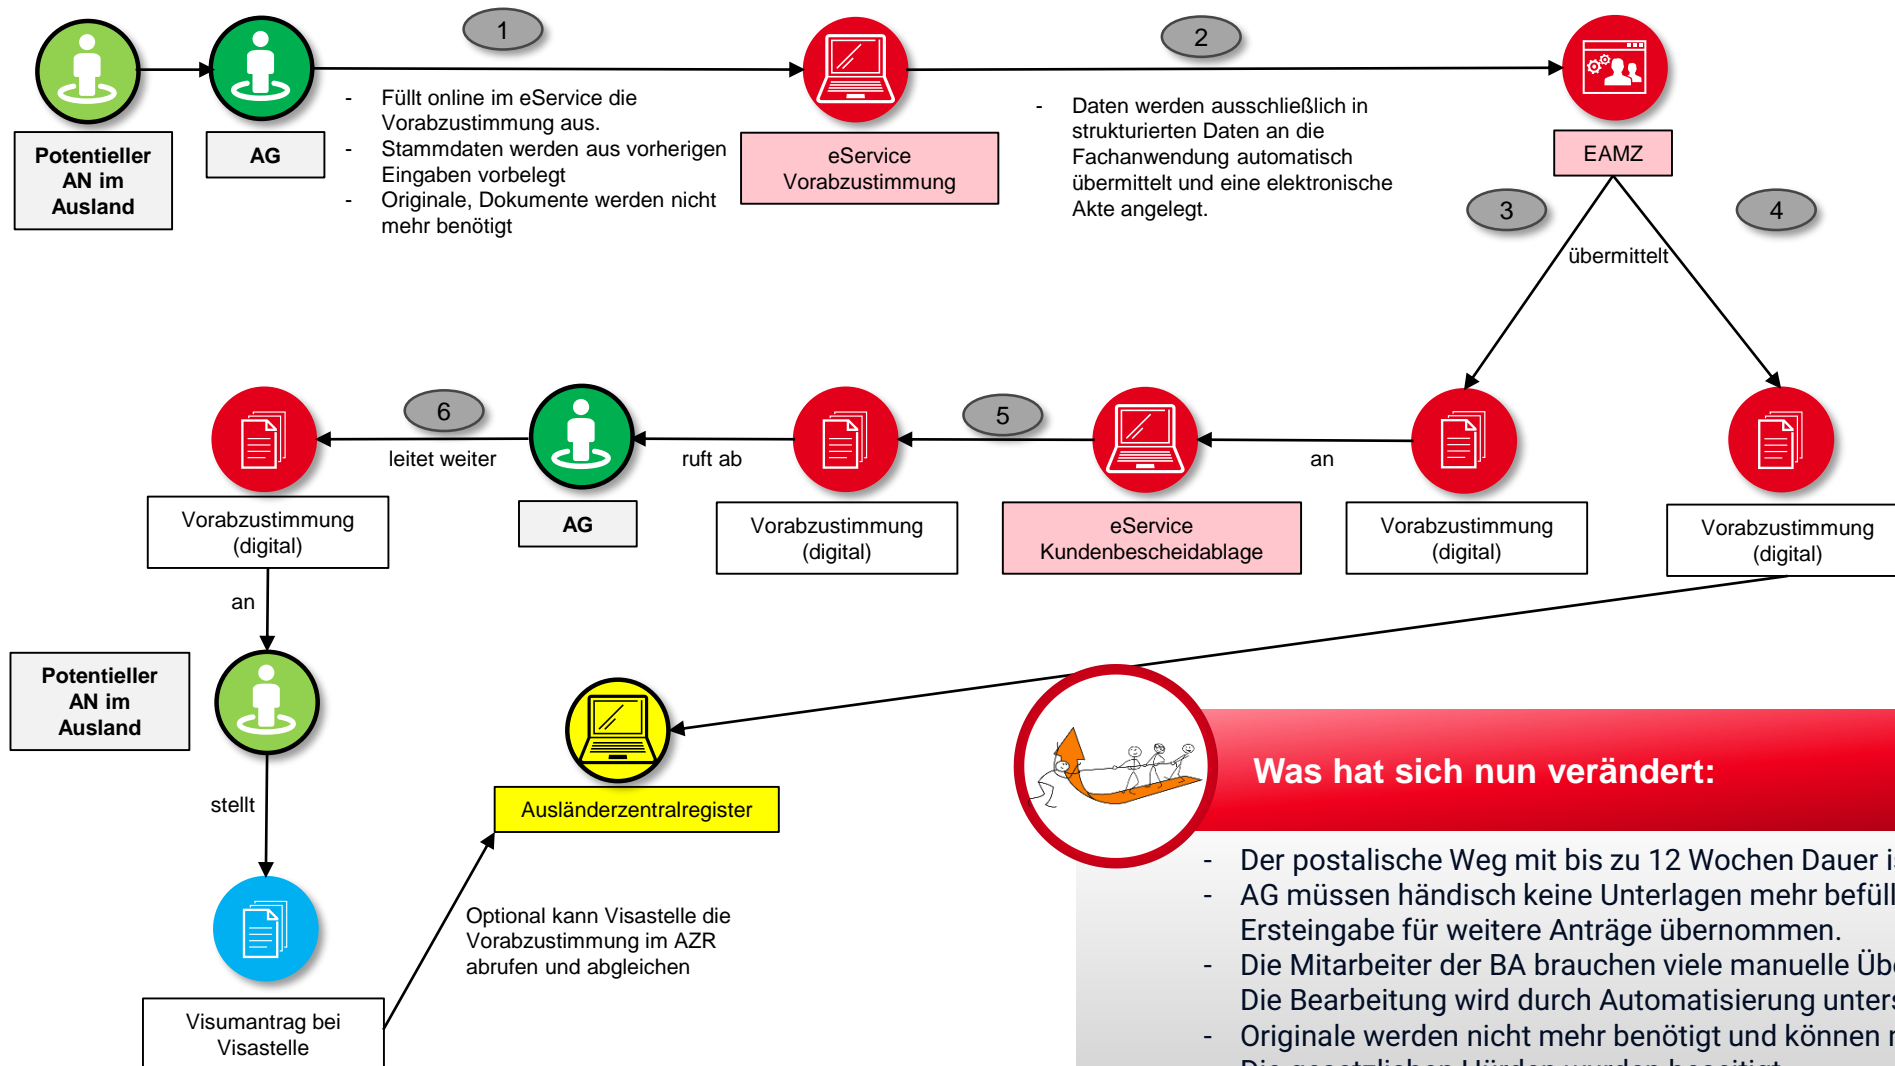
Potentieller AN im Ausland

AG

1

- Füllt online im eService die Vorabzustimmung aus.
- Stammdaten werden aus vorherigen Eingaben vorbelegt
- Originale, Dokumente werden nicht mehr benötigt

eService Vorabzustimmung

2

- Daten werden ausschließlich in strukturierten Daten an die Fachanwendung automatisch übermittelt und eine elektronische Akte angelegt.

EAMZ

3

4

übermittelt

Vorabzustimmung (digital)

6

leitet weiter

AG

ruft ab

Vorabzustimmung (digital)

5

eService Kundenbescheidablage

an

Vorabzustimmung (digital)

Vorabzustimmung (digital)

an

Potentieller AN im Ausland

stellt

Visumantrag bei Visastelle

Ausländerzentralregister

Optional kann Visastelle die Vorabzustimmung im AZR abrufen und abgleichen

Was hat sich nun verändert:

- Der postalische Weg mit bis zu 12 Wochen Dauer i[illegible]
- AG müssen händisch keine Unterlagen mehr befüll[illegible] Ersteingabe für weitere Anträge übernommen.
- Die Mitarbeiter der BA brauchen viele manuelle Üb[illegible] Die Bearbeitung wird durch Automatisierung unters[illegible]
- Originale werden nicht mehr benötigt und können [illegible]
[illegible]